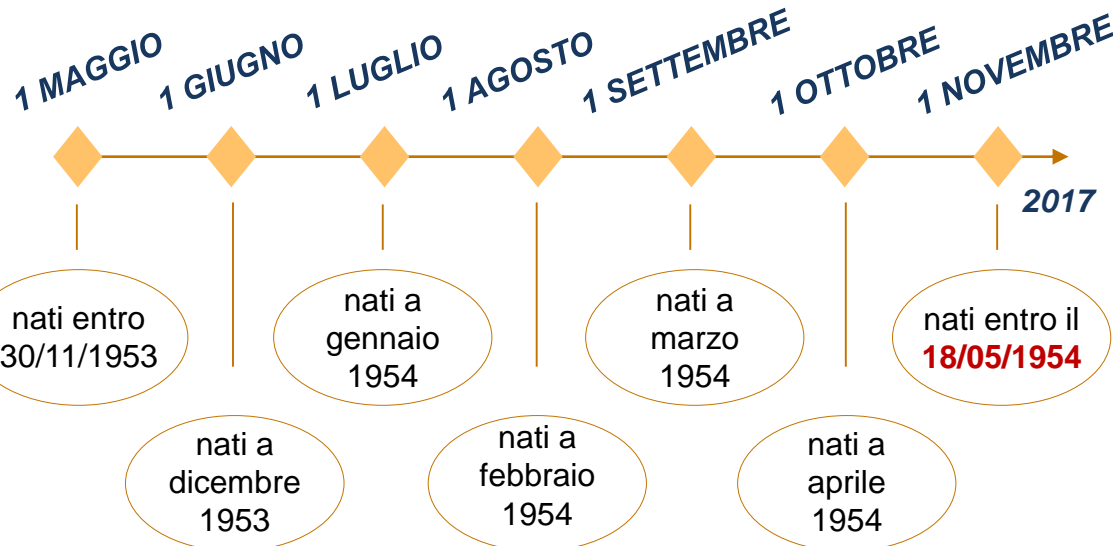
1 MAGGIO
1 GIUGNO
1 LUGLIO
1 AGOSTO
1 SETTEMBRE
1 OTTOBRE
1 NOVEMBRE
2017

nati entro 30/11/1953

nati a dicembre 1953

nati a gennaio 1954

nati a febbraio 1954

nati a marzo 1954

nati a aprile 1954

nati entro il 18/05/1954